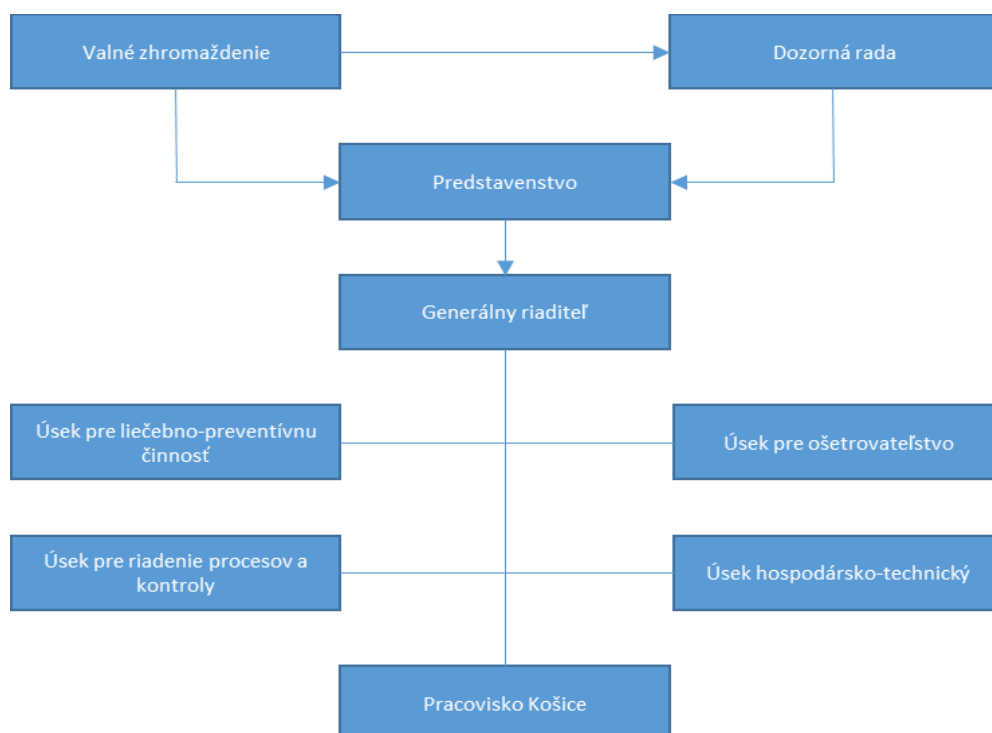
Valné zhromaždenie

Dozorná rada

Predstavenstvo

Generálny riaditeľ

Úsek pre liečebno-preventívnu činnosť

Úsek pre ošetrovateľstvo

Úsek pre riadenie procesov a kontroly

Úsek hospodársko-technický

Pracovisko Košice